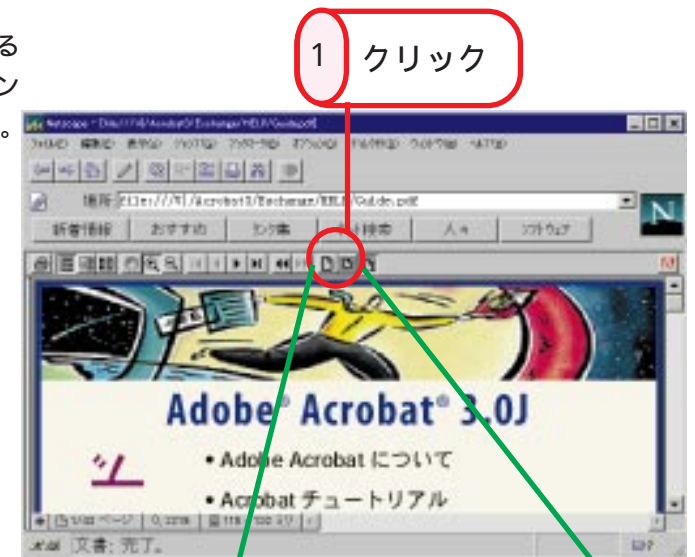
る
ン
。

1 クリック

Netscape - [file:///│/Acrobat3/Exchange/HELP/Guide.pdf]

ファイル(F) 編集(E) 表示(V) ジャンプ(G) ブックマーク(B) オプション(O) ディレクトリ(D) ウィンドウ(W) ヘルプ(H)

場所: file:///│/Acrobat3/Exchange/HELP/Guide.pdf

新着情報 おすすめ リンク集 検索 人々 ソフトウェア

Adobe® Acrobat® 3.0J

• Adobe Acrobat について

• Acrobat チュートリアル

1/22 ページ

文書: 完了。